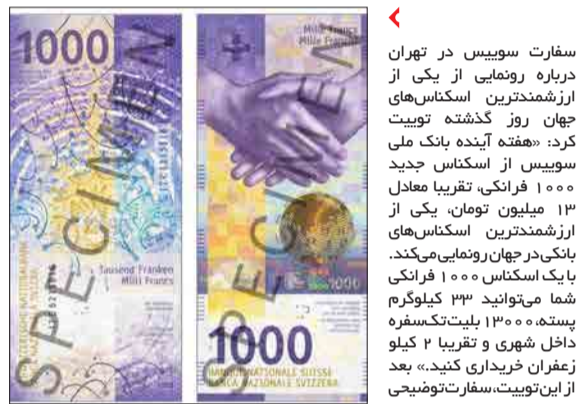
1000

SPECIMEN

Tausend Franken
Mille Francs

Mille Franchi

SCHWEIZERISCHE NATIONALBANK

1000

SPECIMEN

BANQUE NATIONALE SUISSE
BANCA NAZIONALE SVIZZERA

1000

سفارت سوییس در تهران درباره رونمایی از یکی از ارزشمندترین اسکناس‌های جهان روز گذشته توییت کرد: «هفته آینده بانک ملی سوییس از اسکناس جدید ۱۰۰۰ فرانکی، تقریبا معادل ۱۳ میلیون تومان، یکی از ارزشمندترین اسکناس‌های بانکی در جهان رونمایی می‌کند. با یک اسکناس ۱۰۰۰ فرانکی شما می‌توانید ۳۳ کیلوگرم پسته، ۱۳۰۰۰ بلیت تک‌سفره داخل شهری و تقریبا ۲ کیلو زعفران خریداری کنید.» بعد از این توییت، سفارت توضیحی